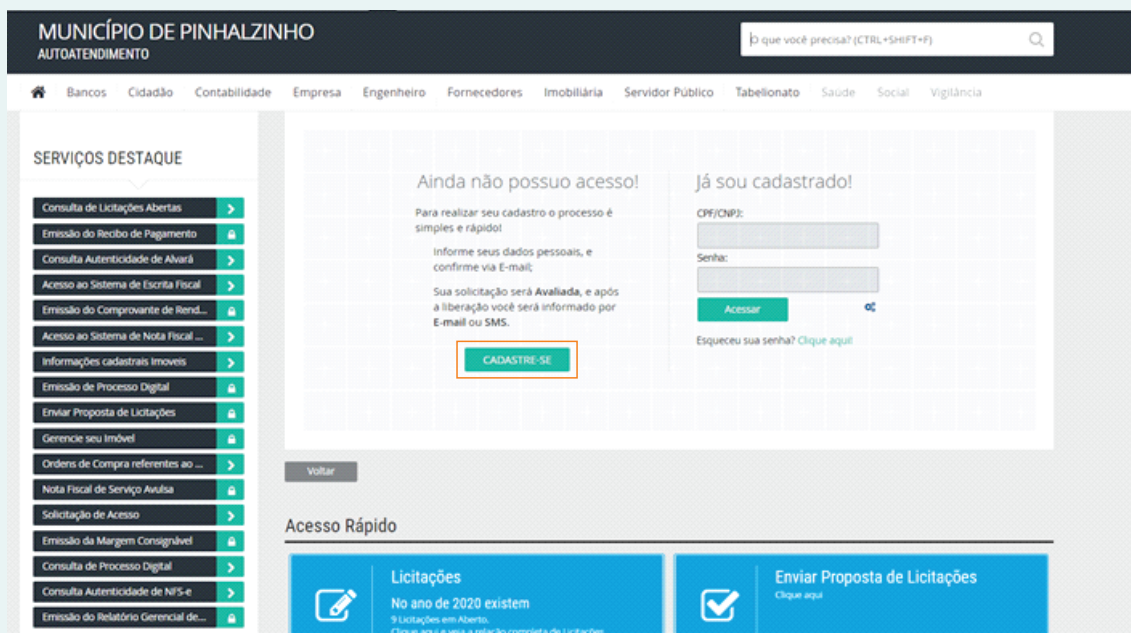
MUNICÍPIO DE PINHALZINHO
AUTOATENDIMENTO

O que você precisa? (CTRL+SHIFT+F)

Bancos Cidadão Contabilidade Empresa Engenheiro Fornecedores Imobiliária Servidor Público Tabelionato Saúde Social Vigilância

SERVIÇOS DESTAQUE

Consulta de Licitações Abertas
Emissão do Recibo de Pagamento
Consulta Autenticidade de Alvará
Acesso ao Sistema de Escrita Fiscal
Emissão do Comprovante de Rend...
Acesso ao Sistema de Nota Fiscal ...
Informações cadastrais Imoveis
Emissão de Processo Digital
Enviar Proposta de Licitações
Gerencie seu Imóvel
Ordens de Compra referentes ao ...
Nota Fiscal de Serviço Avulsa
Solicitação de Acesso
Emissão da Margem Consignável
Consulta de Processo Digital
Consulta Autenticidade de NFS-e
Emissão do Relatório Gerencial de...

Ainda não possuo acesso!

Para realizar seu cadastro o processo é simples e rápido!

Informe seus dados pessoais, e confirme via E-mail;

Sua solicitação será Avaliada, e após a liberação você será informado por E-mail ou SMS.

CADASTRE-SE

Já sou cadastrado!

CPF/CNPJ:

Senha:

Acessar

Esqueceu sua senha? Clique aqui

Voltar

Acesso Rápido

Licitações
No ano de 2020 existem
9 Licitações em Aberto.
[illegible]

Enviar Proposta de Licitações
Clique aqui